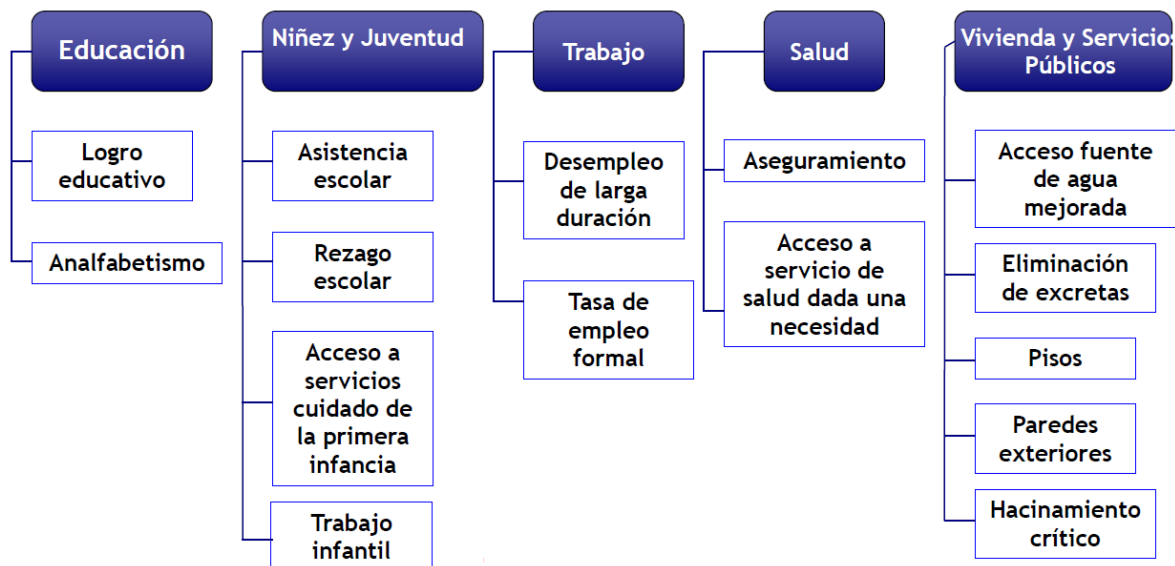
Educación

Logro educativo

Analfabetismo

Niñez y Juventud

Asistencia escolar

Rezago escolar

Acceso a servicios cuidado de la primera infancia

Trabajo infantil

Trabajo

Desempleo de larga duración

Tasa de empleo formal

Salud

Aseguramiento

Acceso a servicio de salud dada una necesidad

Vivienda y Servicios Públicos

Acceso fuente de agua mejorada

Eliminación de excretas

Pisos

Paredes exteriores

Hacinamiento crítico